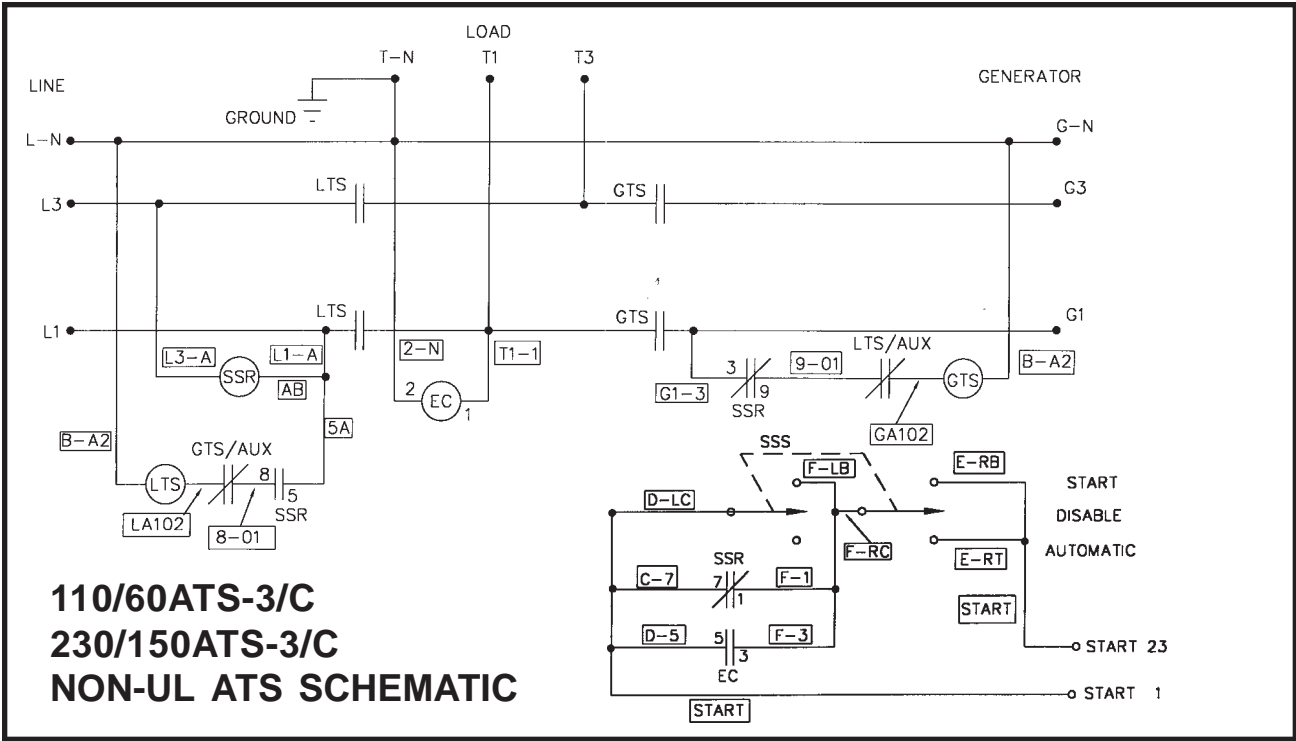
LOAD
T-N T1 T3
LINE
GENERATOR
GROUND
L-N
G-N
LTS
GTS
L3
G3
LTS
GTS
L1
G1
LTS/AUX
L3-A
L1-A
2-N
T1-1
9-01
SSR
AB
2
EC
1
3
9
SSR
G1-3
GTS
B-A2
5A
GA102
B-A2
GTS/AUX
8
5
SSR
LTS
LA102
8-01
SSS
F-LB
E-RB
START
D-LC
DISABLE
F-RC
E-RT
AUTOMATIC
SSR
C-7
7
1
F-1
START
D-5
5
3
EC
F-3
START 23
START 1
START

110/60ATS-3/C
230/150ATS-3/C
NON-UL ATS SCHEMATIC